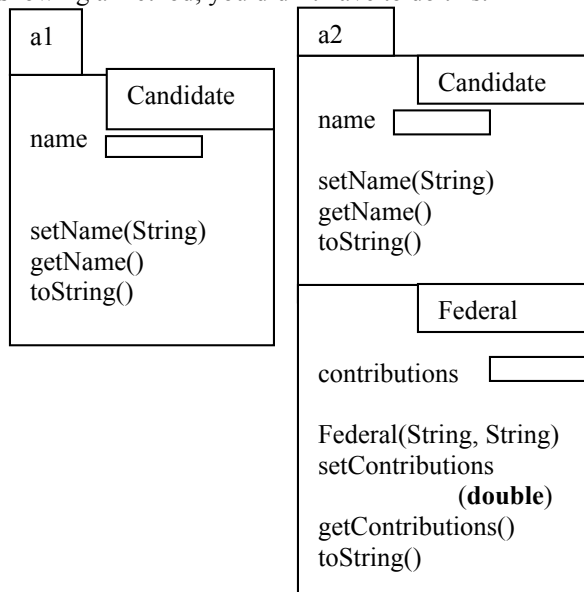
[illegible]

a1

Candidate

name

setName(String)
getName()
toString()

a2

Candidate

name

setName(String)
getName()
toString()

Federal

contributions

Federal(String, String)
setContributions (**double**)
getContributions()
toString()